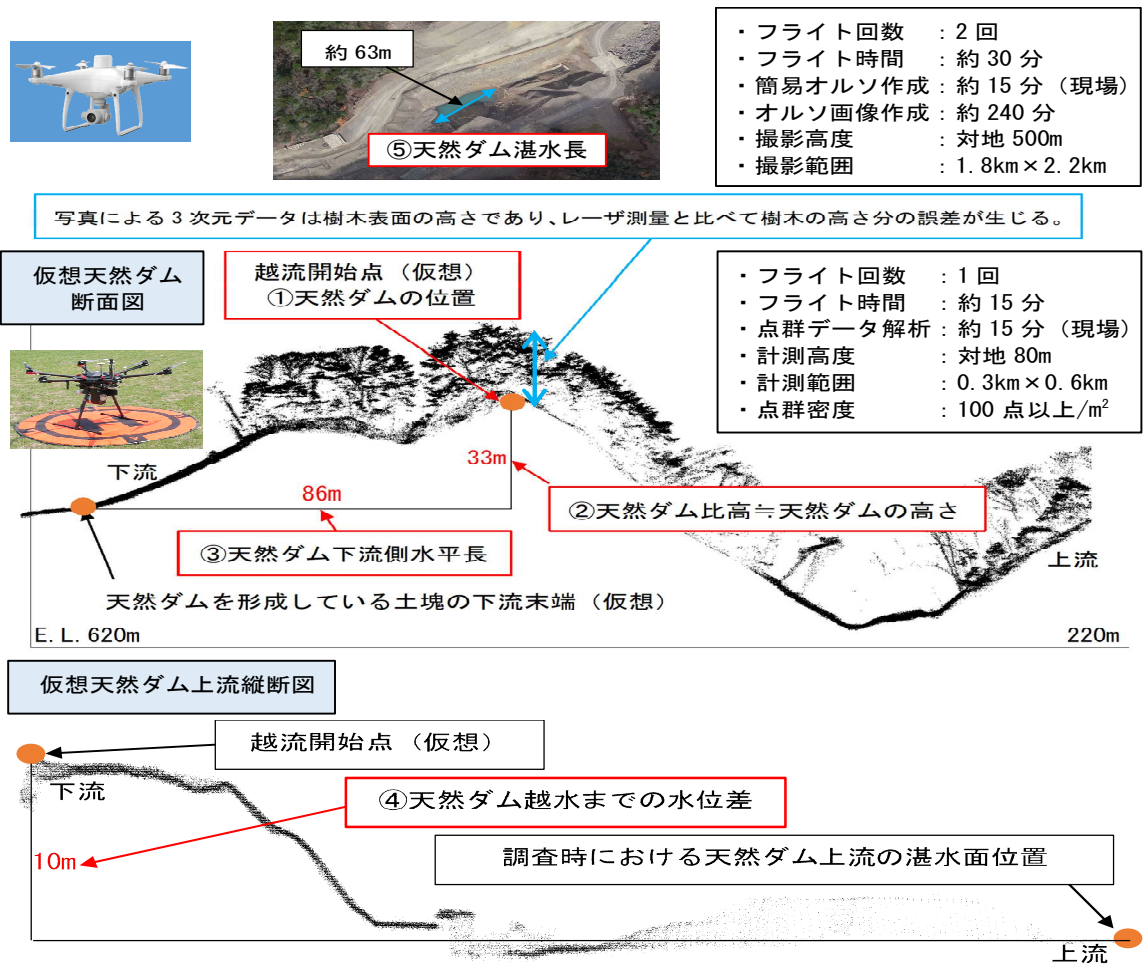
約 63m

⑤天然ダム湛水長

・フライト回数　：2 回
・フライト時間　：約 30 分
・簡易オルソ作成：約 15 分（現場）
・オルソ画像作成：約 240 分
・撮影高度　　　：対地 500m
・撮影範囲　　　：1.8km × 2.2km

写真による 3 次元データは樹木表面の高さであり、レーザ測量と比べて樹木の高さ分の誤差が生じる。

仮想天然ダム断面図

越流開始点（仮想）
①天然ダムの位置

・フライト回数　：1 回
・フライト時間　：約 15 分
・点群データ解析：約 15 分（現場）
・計測高度　　　：対地 80m
・計測範囲　　　：0.3km × 0.6km
・点群密度　　　：100 点以上/$m^2$

下流

33m

86m

②天然ダム比高≒天然ダムの高さ

③天然ダム下流側水平長

上流

天然ダムを形成している土塊の下流末端（仮想）

E. L. 620m

220m

仮想天然ダム上流縦断図

越流開始点（仮想）

下流

④天然ダム越水までの水位差

10m

調査時における天然ダム上流の湛水面位置

上流